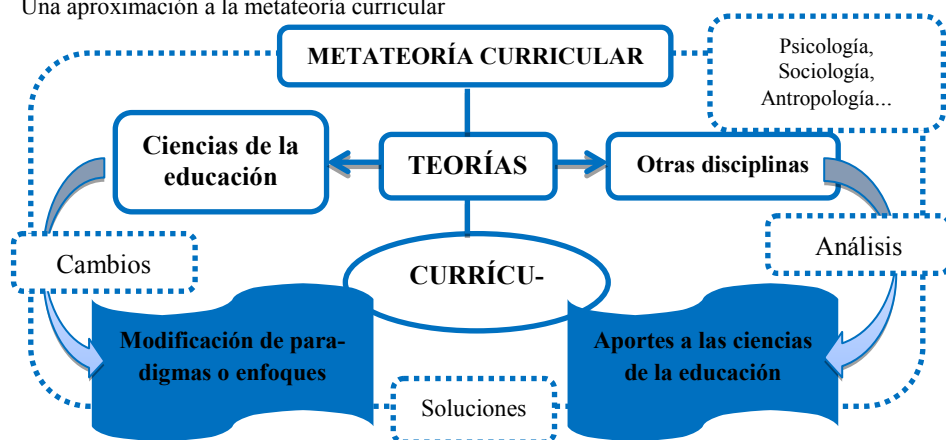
Una aproximación a la metateoría curricular

METATEORÍA CURRICULAR

Psicología, Sociología, Antropología...

Ciencias de la educación

TEORÍAS

Otras disciplinas

Cambios

Análisis

CURRÍCU-

Modificación de paradigmas o enfoques

Aportes a las ciencias de la educación

Soluciones